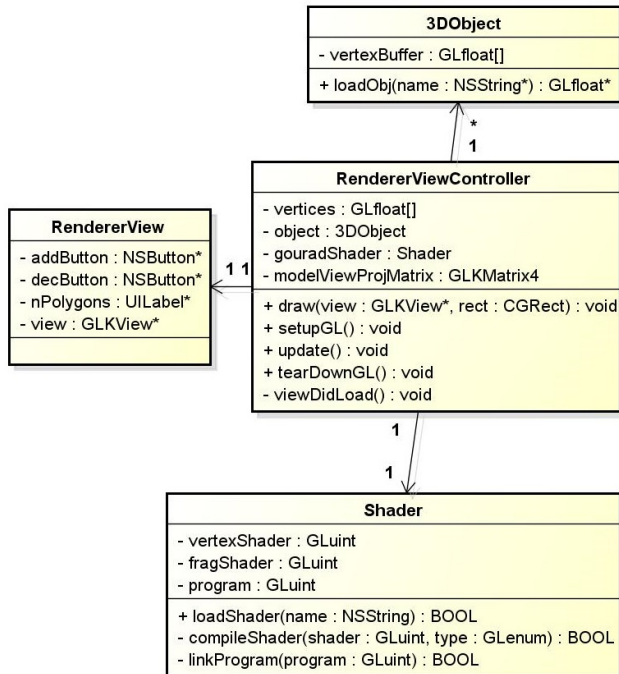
3DObject

- vertexBuffer : GLfloat[]

+ loadObj(name : NSString*) : GLfloat*

*
1

RendererViewController

- vertices : GLfloat[]
- object : 3DObject
- gouradShader : Shader
- modelViewProjMatrix : GLKMatrix4

+ draw(view : GLKView*, rect : CGRect) : void
+ setupGL() : void
+ update() : void
+ tearDownGL() : void
- viewDidLoad() : void

RendererView

- addButton : NSButton*
- decButton : NSButton*
- nPolygons : UILabel*
- view : GLKView*

1 1

1

1

Shader

- vertexShader : GLuint
- fragShader : GLuint
- program : GLuint

+ loadShader(name : NSString) : BOOL
- compileShader(shader : GLuint, type : GLenum) : BOOL
- linkProgram(program : GLuint) : BOOL